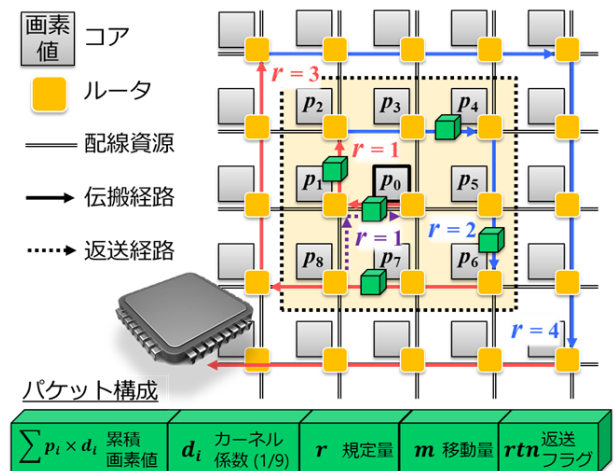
画素値 コア

ルータ

配線資源

伝搬経路

返送経路

$r = 3$

$p_2$ $p_3$ $p_4$

$r = 1$

$p_1$ $p_0$ $p_5$

$r = 1$

$r = 2$

$p_8$ $p_7$ $p_6$

$r = 4$

パケット構成

| $\sum p_i \times d_i$ 累積画素値 | $d_i$ カーネル係数 (1/9) | $r$ 規定量 | $m$ 移動量 | $rtn$ 返送フラグ |
|---|---|---|---|---|